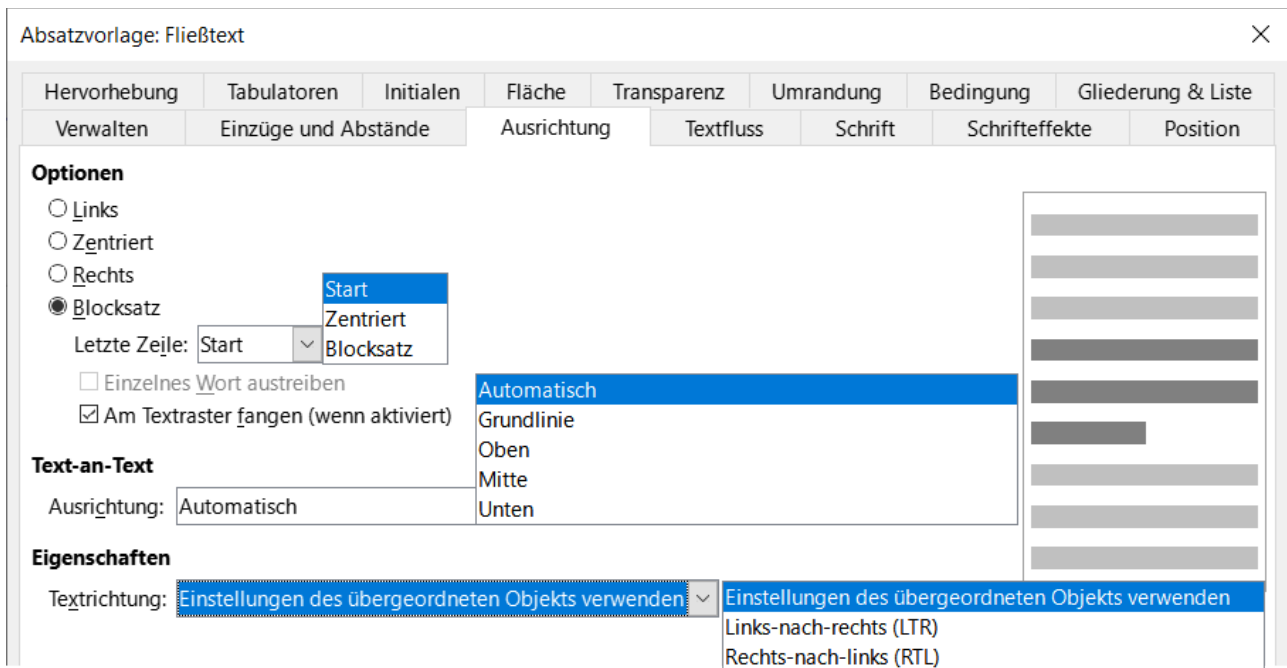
Absatzvorlage: Fließtext

| Hervorhebung | Tabulatoren | Initialen | Fläche | Transparenz | Umrandung | Bedingung | Gliederung & Liste |
|---|---|---|---|---|---|---|---|
| Verwalten | Einzüge und Abstände | Ausrichtung | Textfluss | Schrift | Schrifteffekte | Position | |

Optionen

Links

Zentriert

Rechts

Blocksatz

Letzte Zeile: Start

Start
Zentriert
Blocksatz

Einzelnes Wort austreiben

Am Textraster fangen (wenn aktiviert)

Automatisch
Grundlinie
Oben
Mitte
Unten

Text-an-Text

Ausrichtung: Automatisch

Eigenschaften

Textrichtung: Einstellungen des übergeordneten Objekts verwenden

Einstellungen des übergeordneten Objekts verwenden
Links-nach-rechts (LTR)
Rechts-nach-links (RTL)